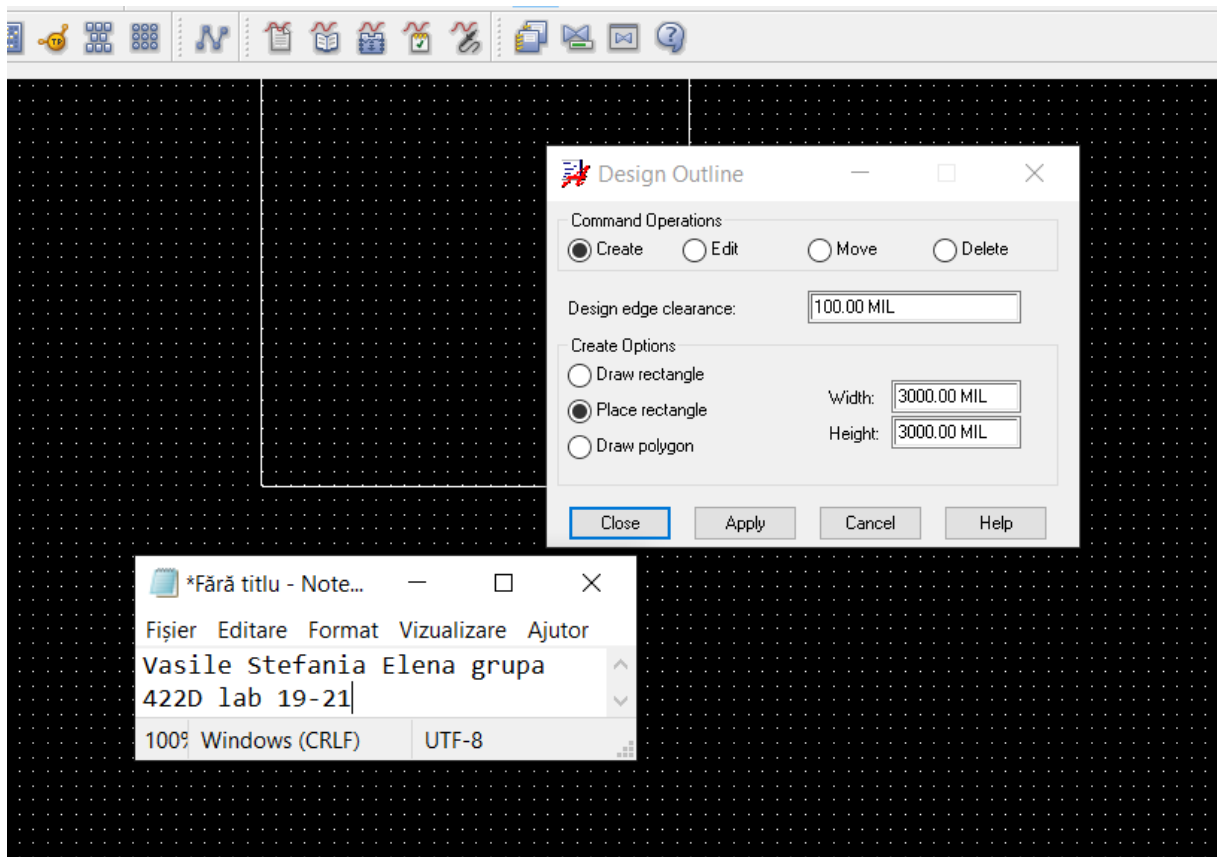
Design Outline

Command Operations
Create
Edit
Move
Delete

Design edge clearance: 100.00 MIL

Create Options
Draw rectangle
Place rectangle
Draw polygon
Width: 3000.00 MIL
Height: 3000.00 MIL

Close
Apply
Cancel
Help

*Fără titlu - Note...

Fișier Editare Format Vizualizare Ajutor

Vasile Stefania Elena grupa 422D lab 19-21

100% Windows (CRLF) UTF-8